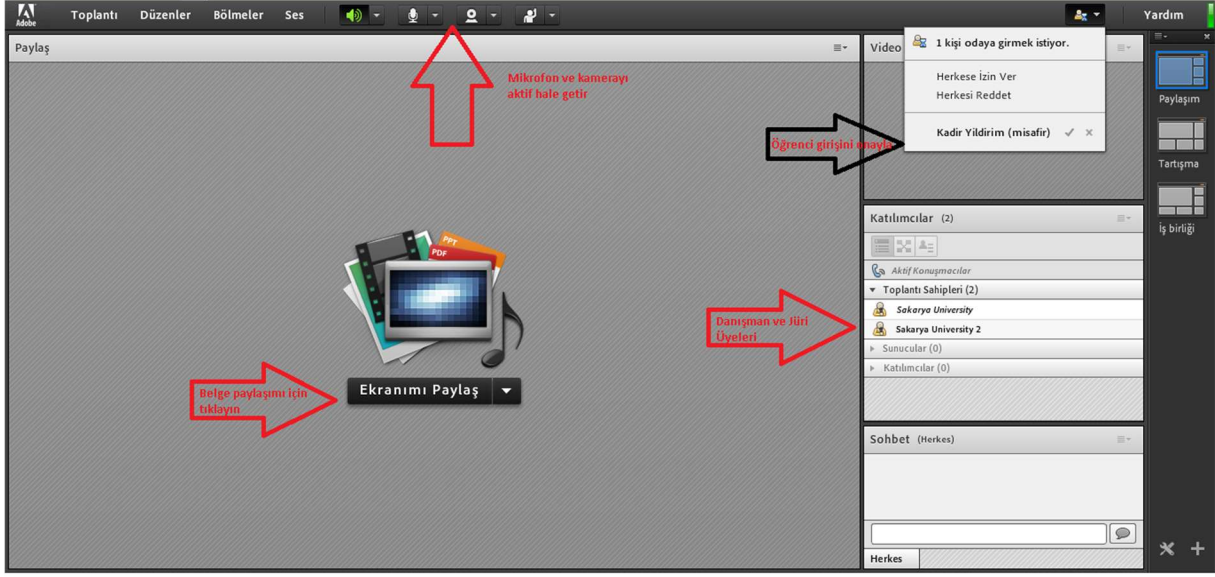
Adobe Toplantı Düzenler Bölmeler Ses

Yardım

Paylaş

Mikrofon ve kamerayı aktif hale getir

Video

1 kişi odaya girmek istiyor.

Herkese İzin Ver

Herkesi Reddet

Kadir Yildirim (misafir)

Öğrenci girişini onayla

Paylaşım

Tartışma

İş birliği

PPT

PDF

Belge paylaşımı için tıklayın

Ekranımı Paylaş

Katılımcılar (2)

Aktif Konuşmacılar

Toplantı Sahipleri (2)

Sakarya University

Sakarya University 2

Danışman ve Jüri Üyeleri

Sunucular (0)

Katılımcılar (0)

Sohbet (Herkes)

Herkes